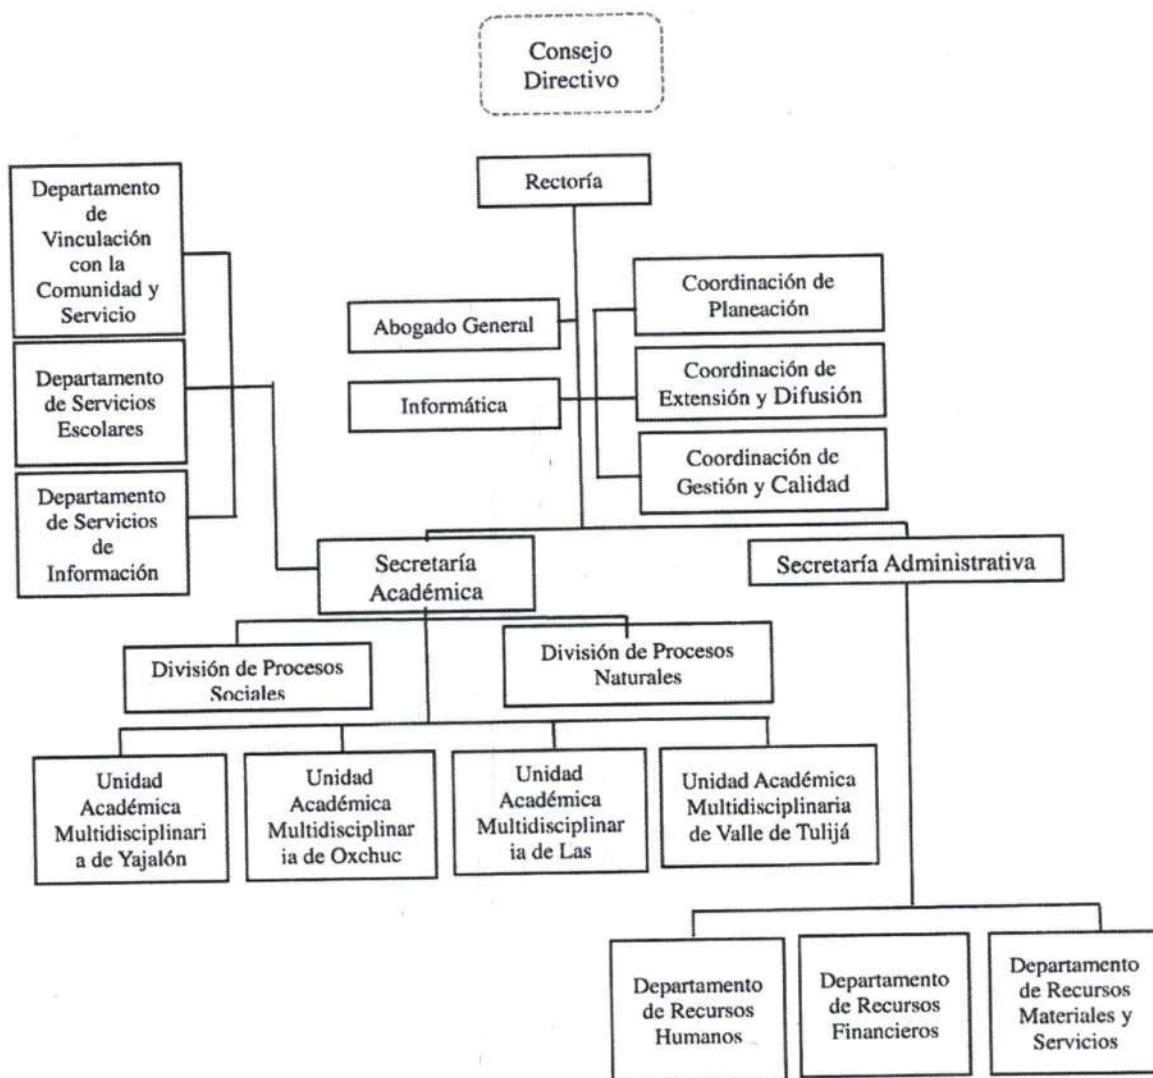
Consejo Directivo

Rectoría

Departamento de Vinculación con la Comunidad y Servicio

Departamento de Servicios Escolares

Departamento de Servicios de Información

Abogado General

Informática

Coordinación de Planeación

Coordinación de Extensión y Difusión

Coordinación de Gestión y Calidad

Secretaría Académica

Secretaría Administrativa

División de Procesos Sociales

División de Procesos Naturales

Unidad Académica Multidisciplinaria de Yajalón

Unidad Académica Multidisciplinaria de Oxchuc

Unidad Académica Multidisciplinaria de Las

Unidad Académica Multidisciplinaria de Valle de Tulijá

Departamento de Recursos Humanos

Departamento de Recursos Financieros

Departamento de Recursos Materiales y Servicios